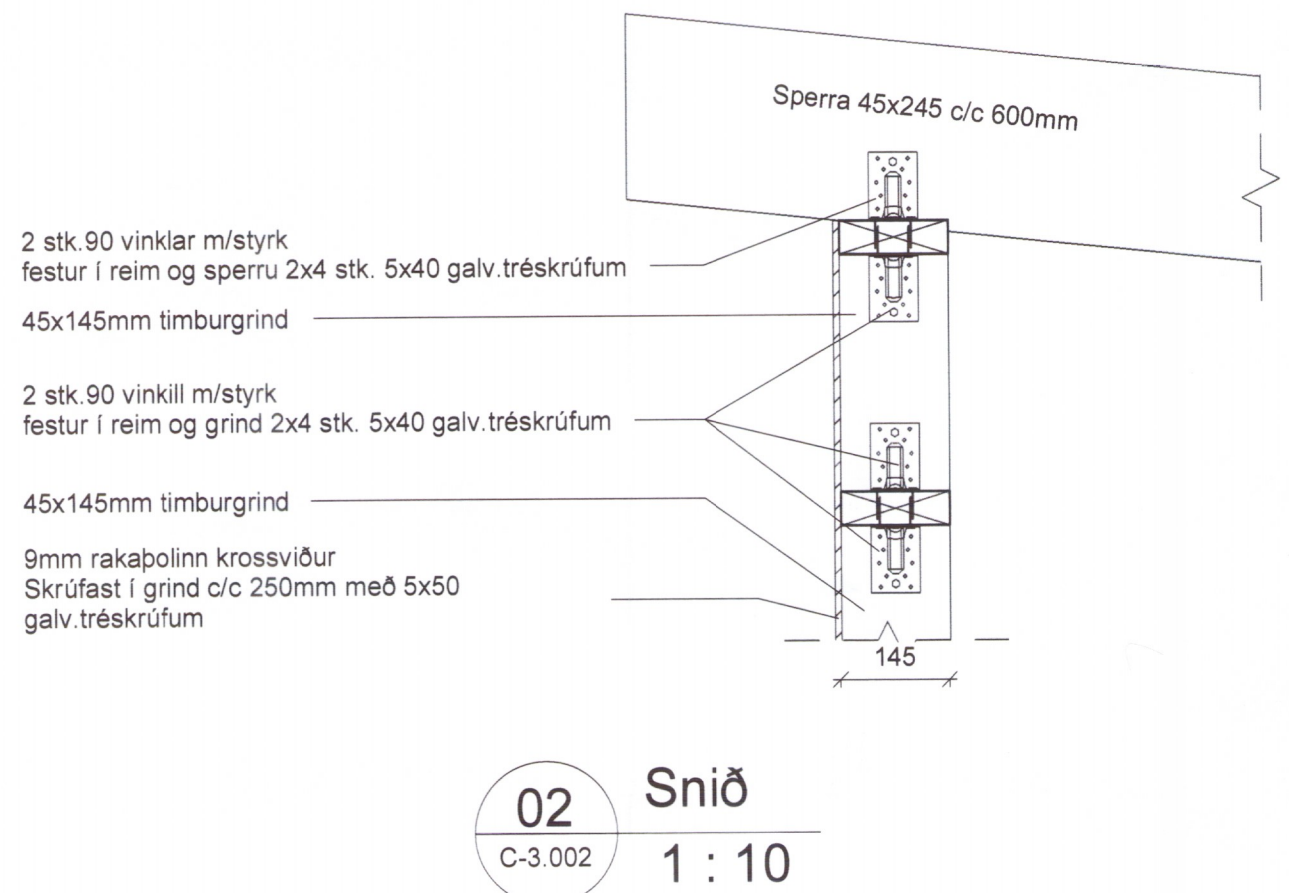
Sperra 45x245 c/c 600mm

2 stk.90 vinklar m/styrk
festur í reim og sperru 2x4 stk. 5x40 galv.tréskrúfum

45x145mm timburgrind

2 stk.90 vinkill m/styrk
festur í reim og grind 2x4 stk. 5x40 galv.tréskrúfum

45x145mm timburgrind

9mm rakaþolinn krossviður
Skrúfast í grind c/c 250mm með 5x50
galv.tréskrúfum

145

02
C-3.002
Snið
1 : 10